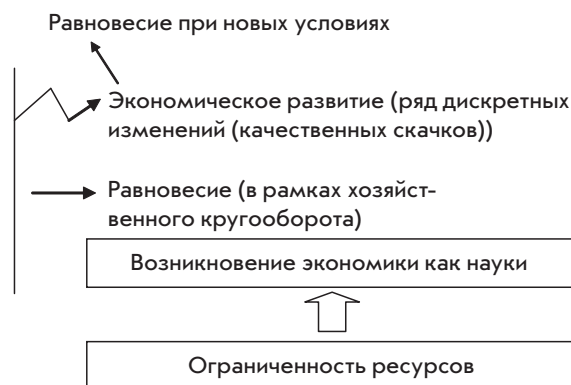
Равновесие при новых условиях

Экономическое развитие (ряд дискретных изменений (качественных скачков))

Равновесие (в рамках хозяйственного кругооборота)

Возникновение экономики как науки

Ограниченность ресурсов